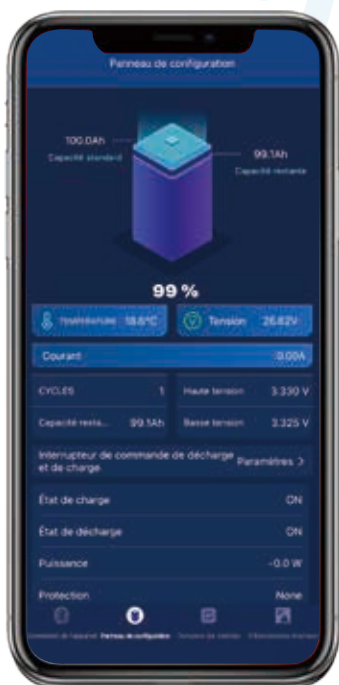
Panneau de configuration

100.0Ah
Capacité standard

99.1Ah
Capacité restante

99 %

Température 18.6°C

Tension 26.62V

Courant 0.00A

CYCLES 1

Haute tension 3.330 V

Capacité resta... 99.1Ah

Basse tension 3.325 V

Interrupteur de commande de décharge et de charge

Paramètres >

État de charge ON

État de décharge ON

Puissance -0.0 W

Protection None

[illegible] de l'appareil

Panneau de configuration

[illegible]

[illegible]